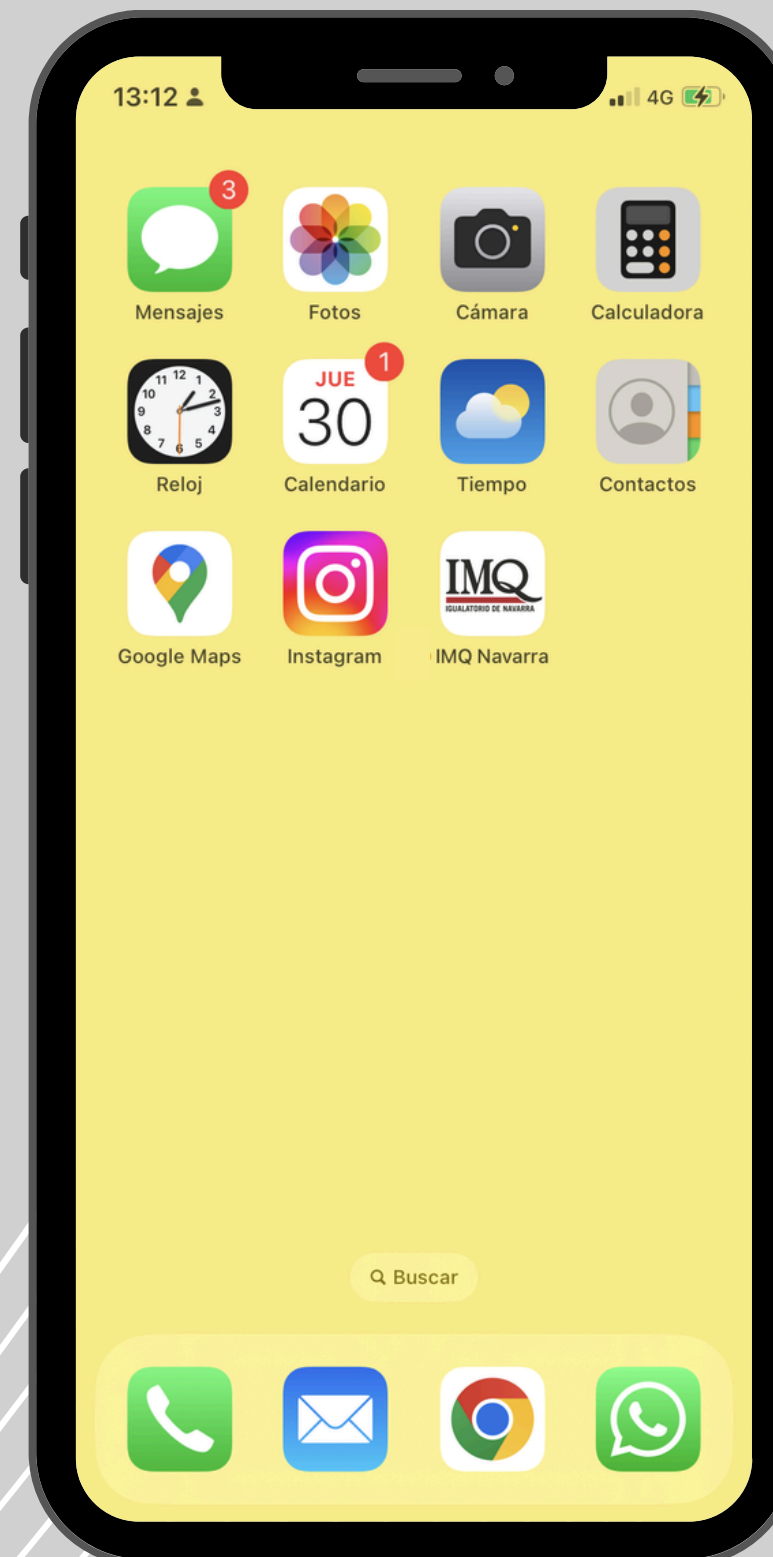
13:12

4G

3

Mensajes

Fotos

Cámara

Calculadora

12 1 2 3 4 5 6 7 8 9 10 11

Reloj

JUE
30

1

Calendario

Tiempo

Contactos

Google Maps

Instagram

IMQ
IGUALATORIO DE NAVARRA

IMQ Navarra

Buscar